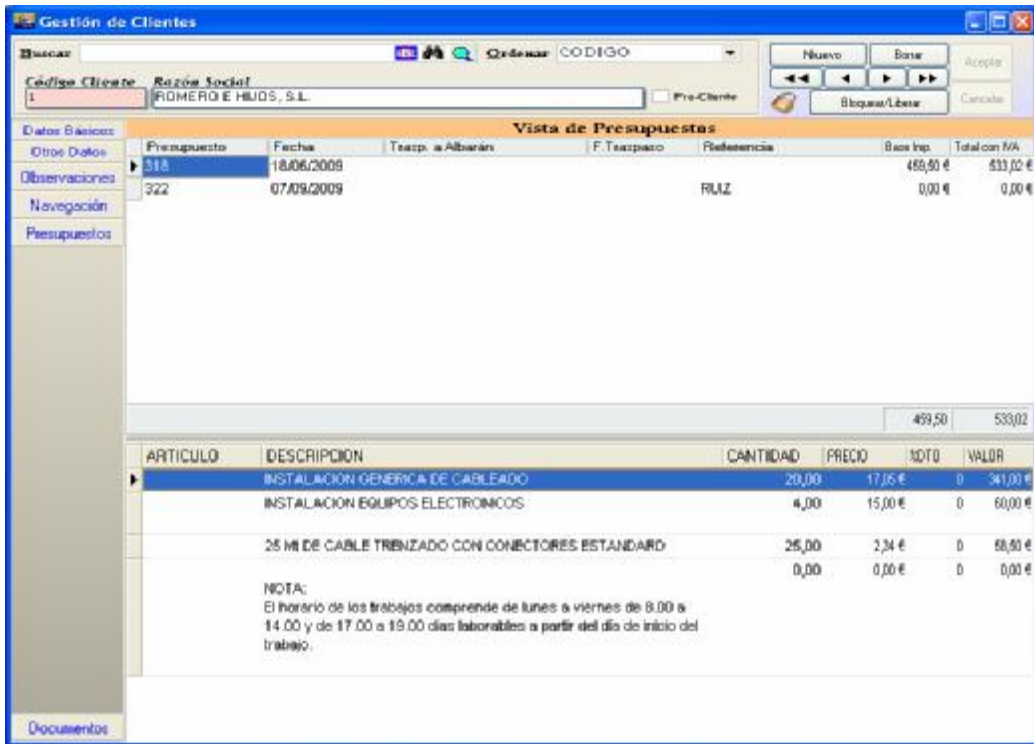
Gestión de Clientes

Buscar
Ordenar CODIGO
Nuevo
Borrar
Aceptar
Cancelar
Bloquear/Liberar

Código Cliente
1
Razón Social
ROMERO E HIJOS, S.L.
Pre-Cliente

Datos Básicos
Otros Datos
Observaciones
Navegación
Presupuestos
Documentos

Vista de Presupuestos

| Presupuesto | Fecha | Trasp. a Albarán | F.Traspaso | Referencia | Base Imp. | Total con IVA |
|---|---|---|---|---|---|---|
| 318 | 18/06/2009 | | | | 459,50 € | 533,02 € |
| 322 | 07/09/2009 | | | RUIZ | 0,00 € | 0,00 € |

459,50 533,02

| ARTICULO | DESCRIPCION | CANTIDAD | PRECIO | %DTO | VALOR |
|---|---|---|---|---|---|
| | INSTALACION GENERICA DE CABLEADO | 20,00 | 17,05 € | 0 | 341,00 € |
| | INSTALACION EQUIPOS ELECTRONICOS | 4,00 | 15,00 € | 0 | 60,00 € |
| | 25 Ml DE CABLE TRENZADO CON CONECTORES ESTANDARD | 25,00 | 2,34 € | 0 | 58,50 € |
| | NOTA: El horario de los trabajos comprende de lunes a viernes de 8.00 a 14.00 y de 17.00 a 19.00 dias laborables a partir del día de inicio del trabajo. | 0,00 | 0,00 € | 0 | 0,00 € |